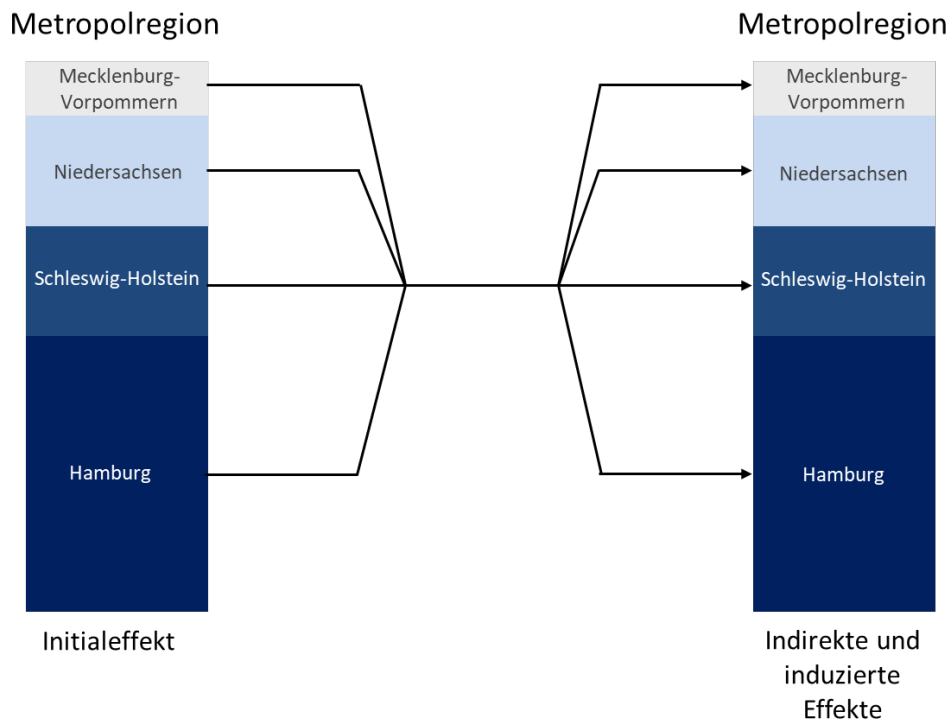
Metropolregion

Mecklenburg-Vorpommern

Niedersachsen

Schleswig-Holstein

Hamburg

Initialeffekt

Metropolregion

Mecklenburg-Vorpommern

Niedersachsen

Schleswig-Holstein

Hamburg

Indirekte und induzierte Effekte